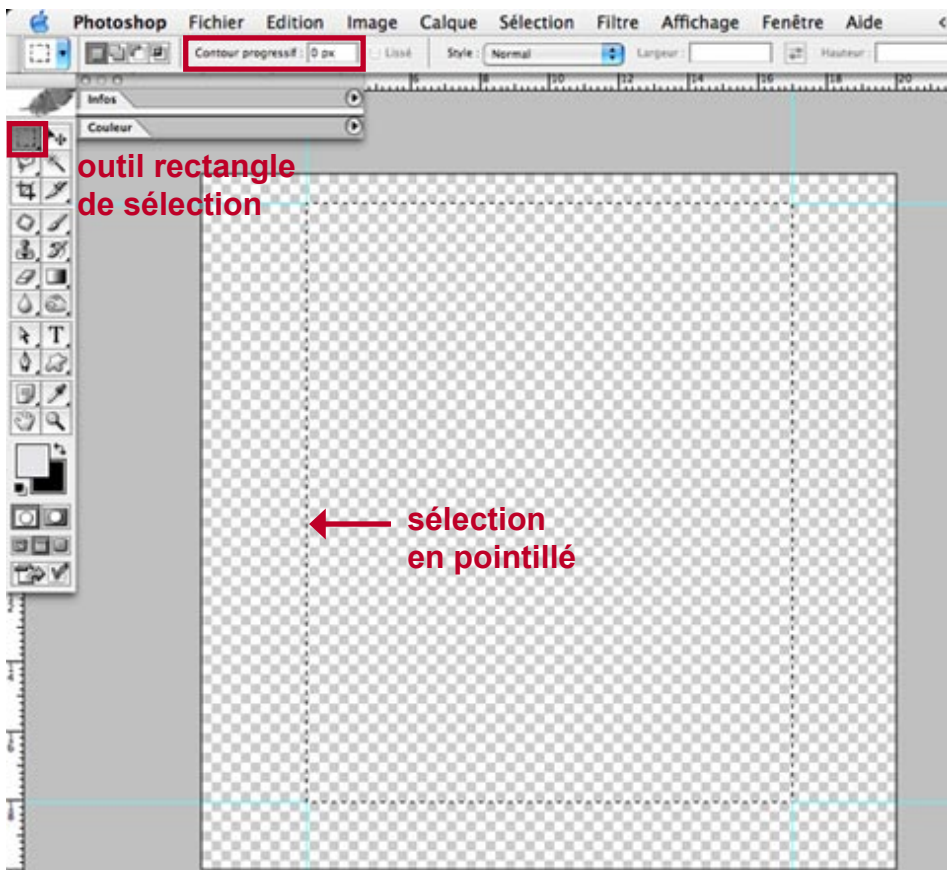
Photoshop Fichier Edition Image Calque Sélection Filtre Affichage Fenêtre Aide

Contour progressif : 0 px Lissé Style : Normal Largeur : Hauteur :

6 8 10 12 14 16 18 20

Infos

Couleur

outil rectangle de sélection

sélection en pointillé